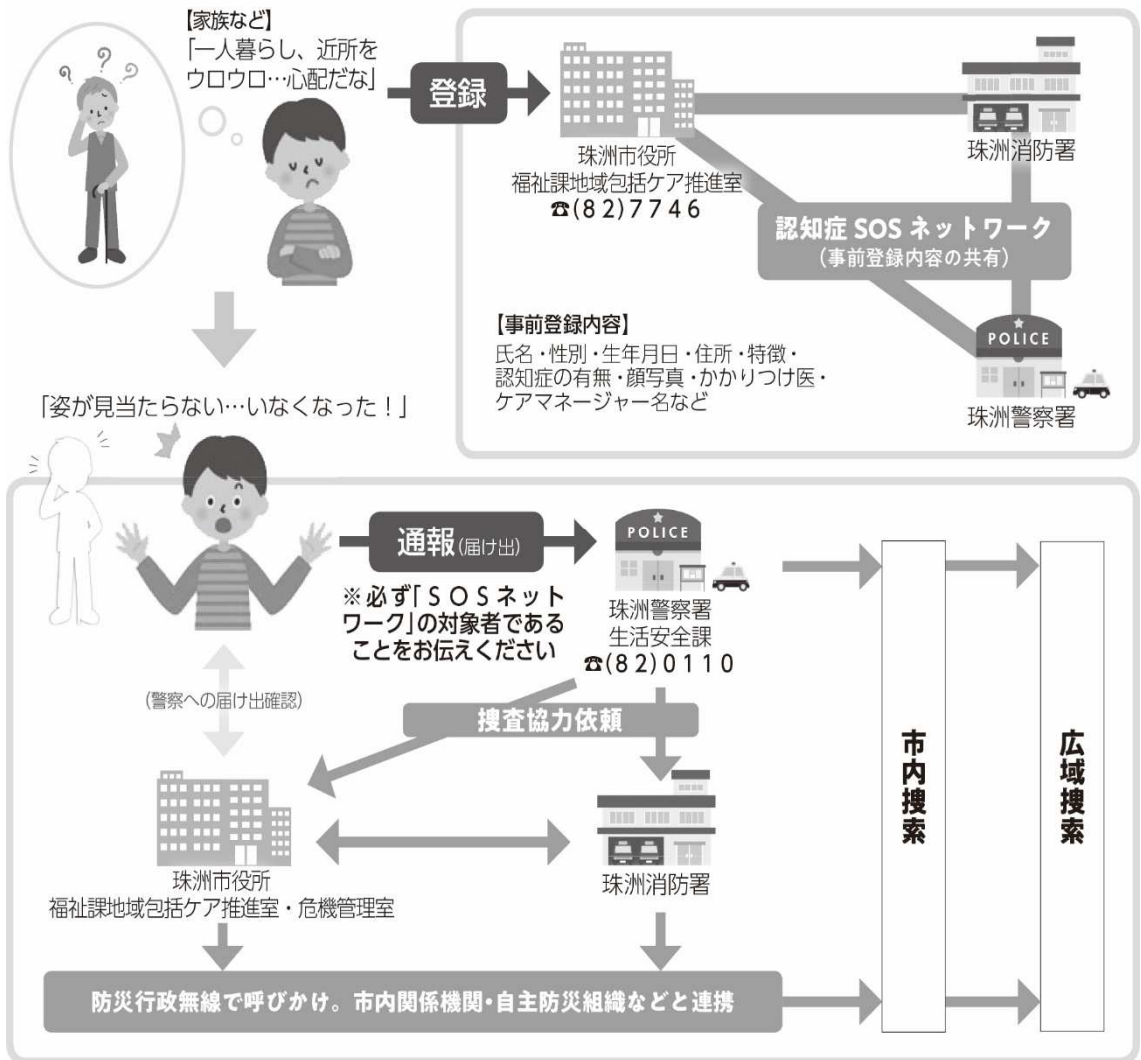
【家族など】
「一人暮らし、近所をウロウロ…心配だな」

登録

珠洲市役所
福祉課地域包括ケア推進室
☎(82)7746

珠洲消防署

認知症 SOS ネットワーク
(事前登録内容の共有)

【事前登録内容】
氏名・性別・生年月日・住所・特徴・認知症の有無・顔写真・かかりつけ医・ケアマネージャー名など

POLICE

珠洲警察署

「姿が見当たらない…いなくなった！」

通報(届け出)

※必ず「SOSネットワーク」の対象者であることをお伝えください

POLICE

珠洲警察署
生活安全課
☎(82)0110

(警察への届け出確認)

捜査協力依頼

珠洲市役所
福祉課地域包括ケア推進室・危機管理室

珠洲消防署

市内捜索

広域捜索

防災行政無線で呼びかけ。市内関係機関・自主防災組織などと連携